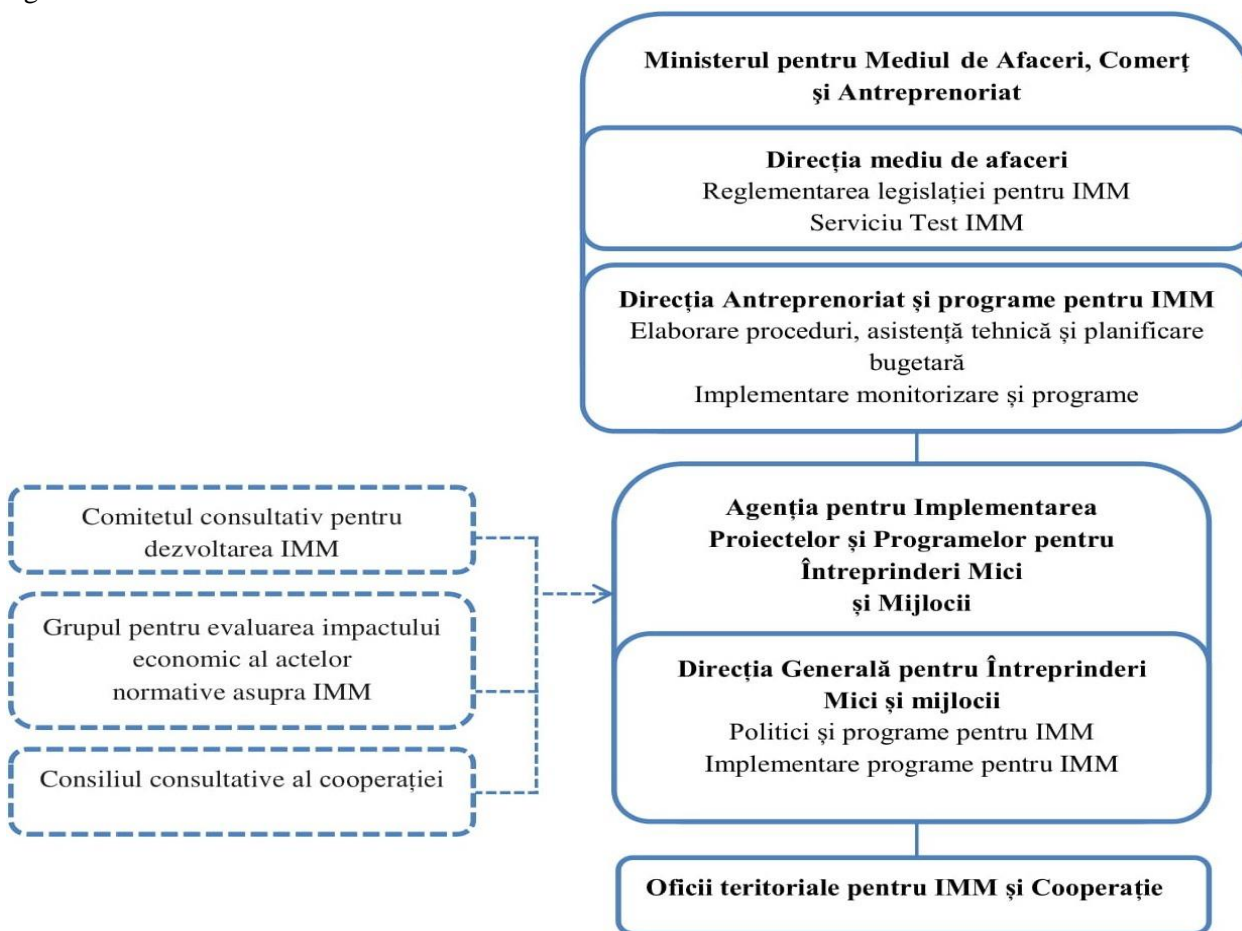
Ministerul pentru Mediul de Afaceri, Comerţ şi Antreprenoriat

Direcția mediu de afaceri
Reglementarea legislației pentru IMM
Serviciu Test IMM

Direcția Antreprenoriat şi programe pentru IMM
Elaborare proceduri, asistență tehnică şi planificare bugetară
Implementare monitorizare şi programe

Comitetul consultativ pentru dezvoltarea IMM

Grupul pentru evaluarea impactului economic al actelor normative asupra IMM

Consiliul consultative al cooperației

Agenția pentru Implementarea Proiectelor şi Programelor pentru Întreprinderi Mici şi Mijlocii

Direcția Generală pentru Întreprinderi Mici şi mijlocii
Politici şi programe pentru IMM
Implementare programe pentru IMM

Oficii teritoriale pentru IMM şi Cooperație